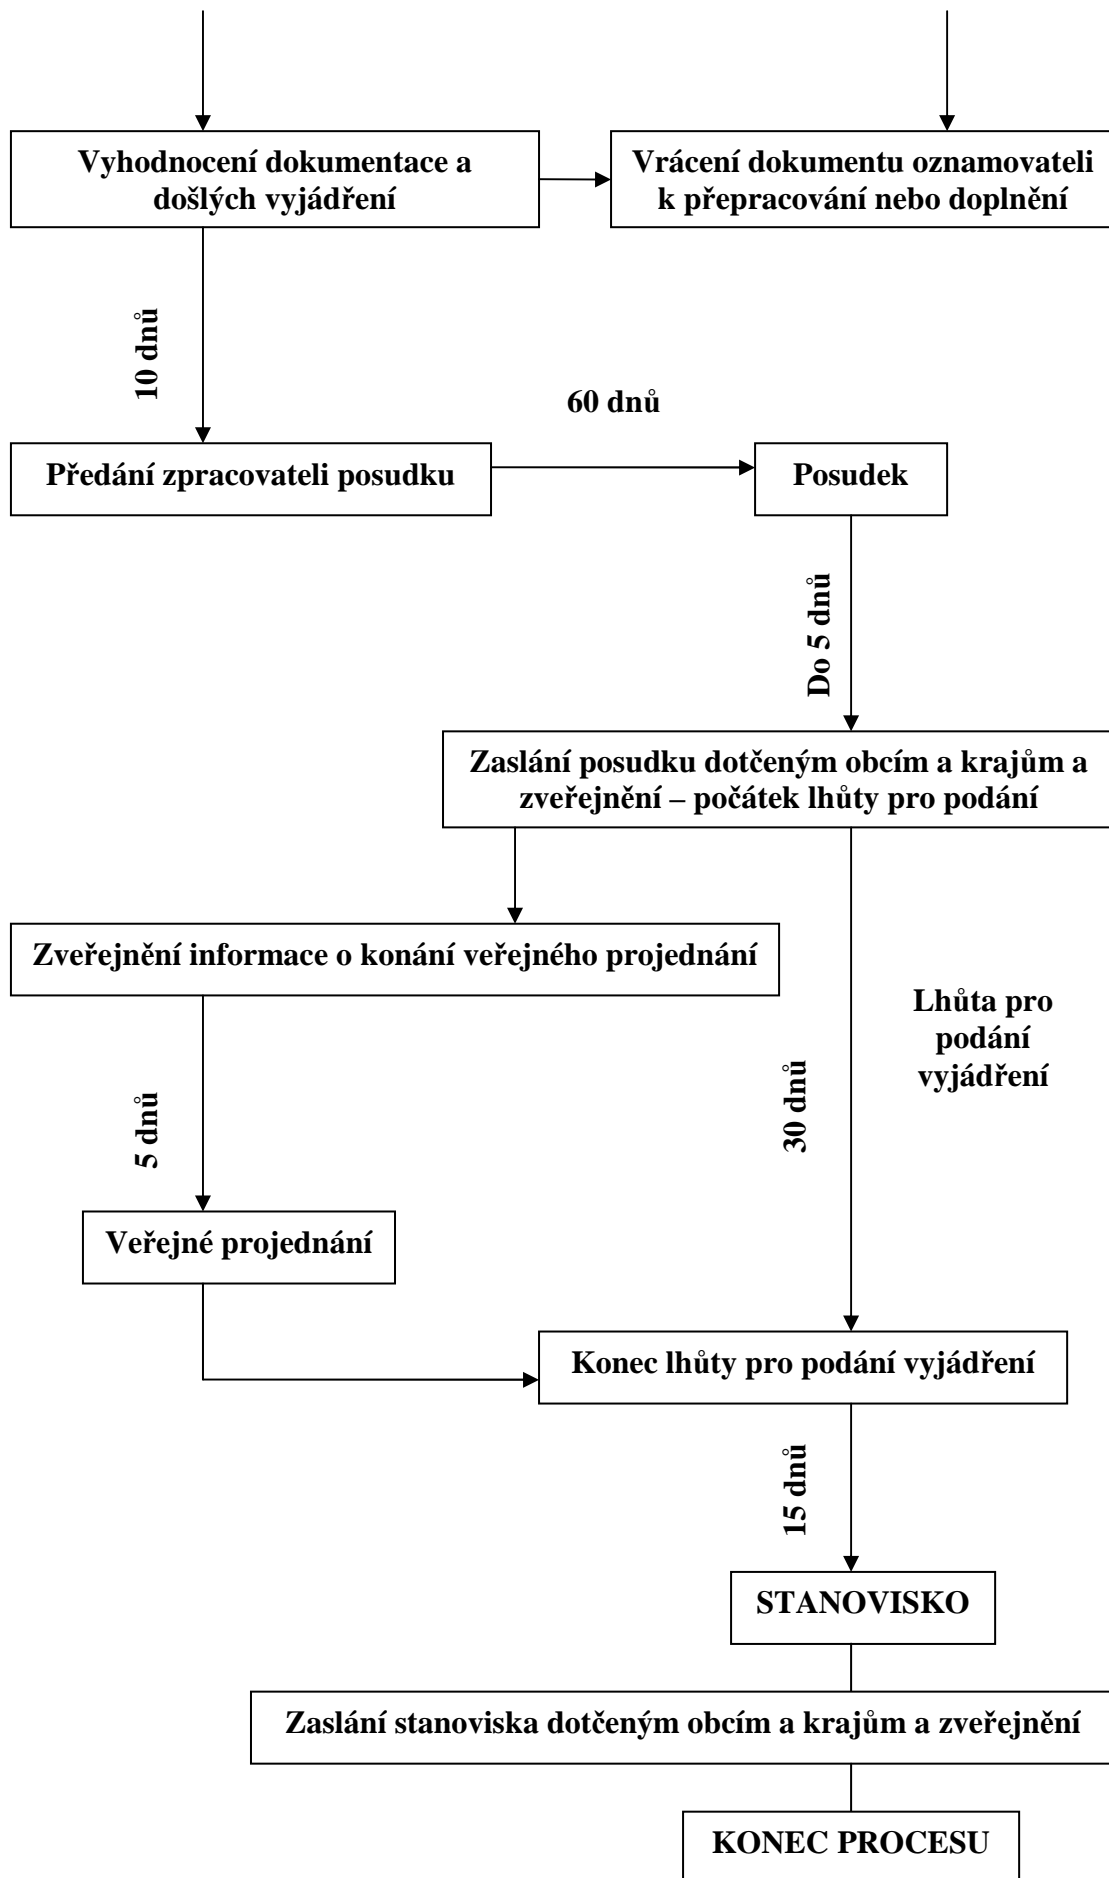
Vyhodnocení dokumentace a došlých vyjádření

Vrácení dokumentu oznamovateli k přepracování nebo doplnění

10 dnů

60 dnů

Předání zpracovateli posudku

Posudek

Do 5 dnů

Zaslání posudku dotčeným obcím a krajům a zveřejnění – počátek lhůty pro podání

Zveřejnění informace o konání veřejného projednání

Lhůta pro podání vyjádření

5 dnů

30 dnů

Veřejné projednání

Konec lhůty pro podání vyjádření

15 dnů

STANOVISKO

Zaslání stanoviska dotčeným obcím a krajům a zveřejnění

KONEC PROCESU